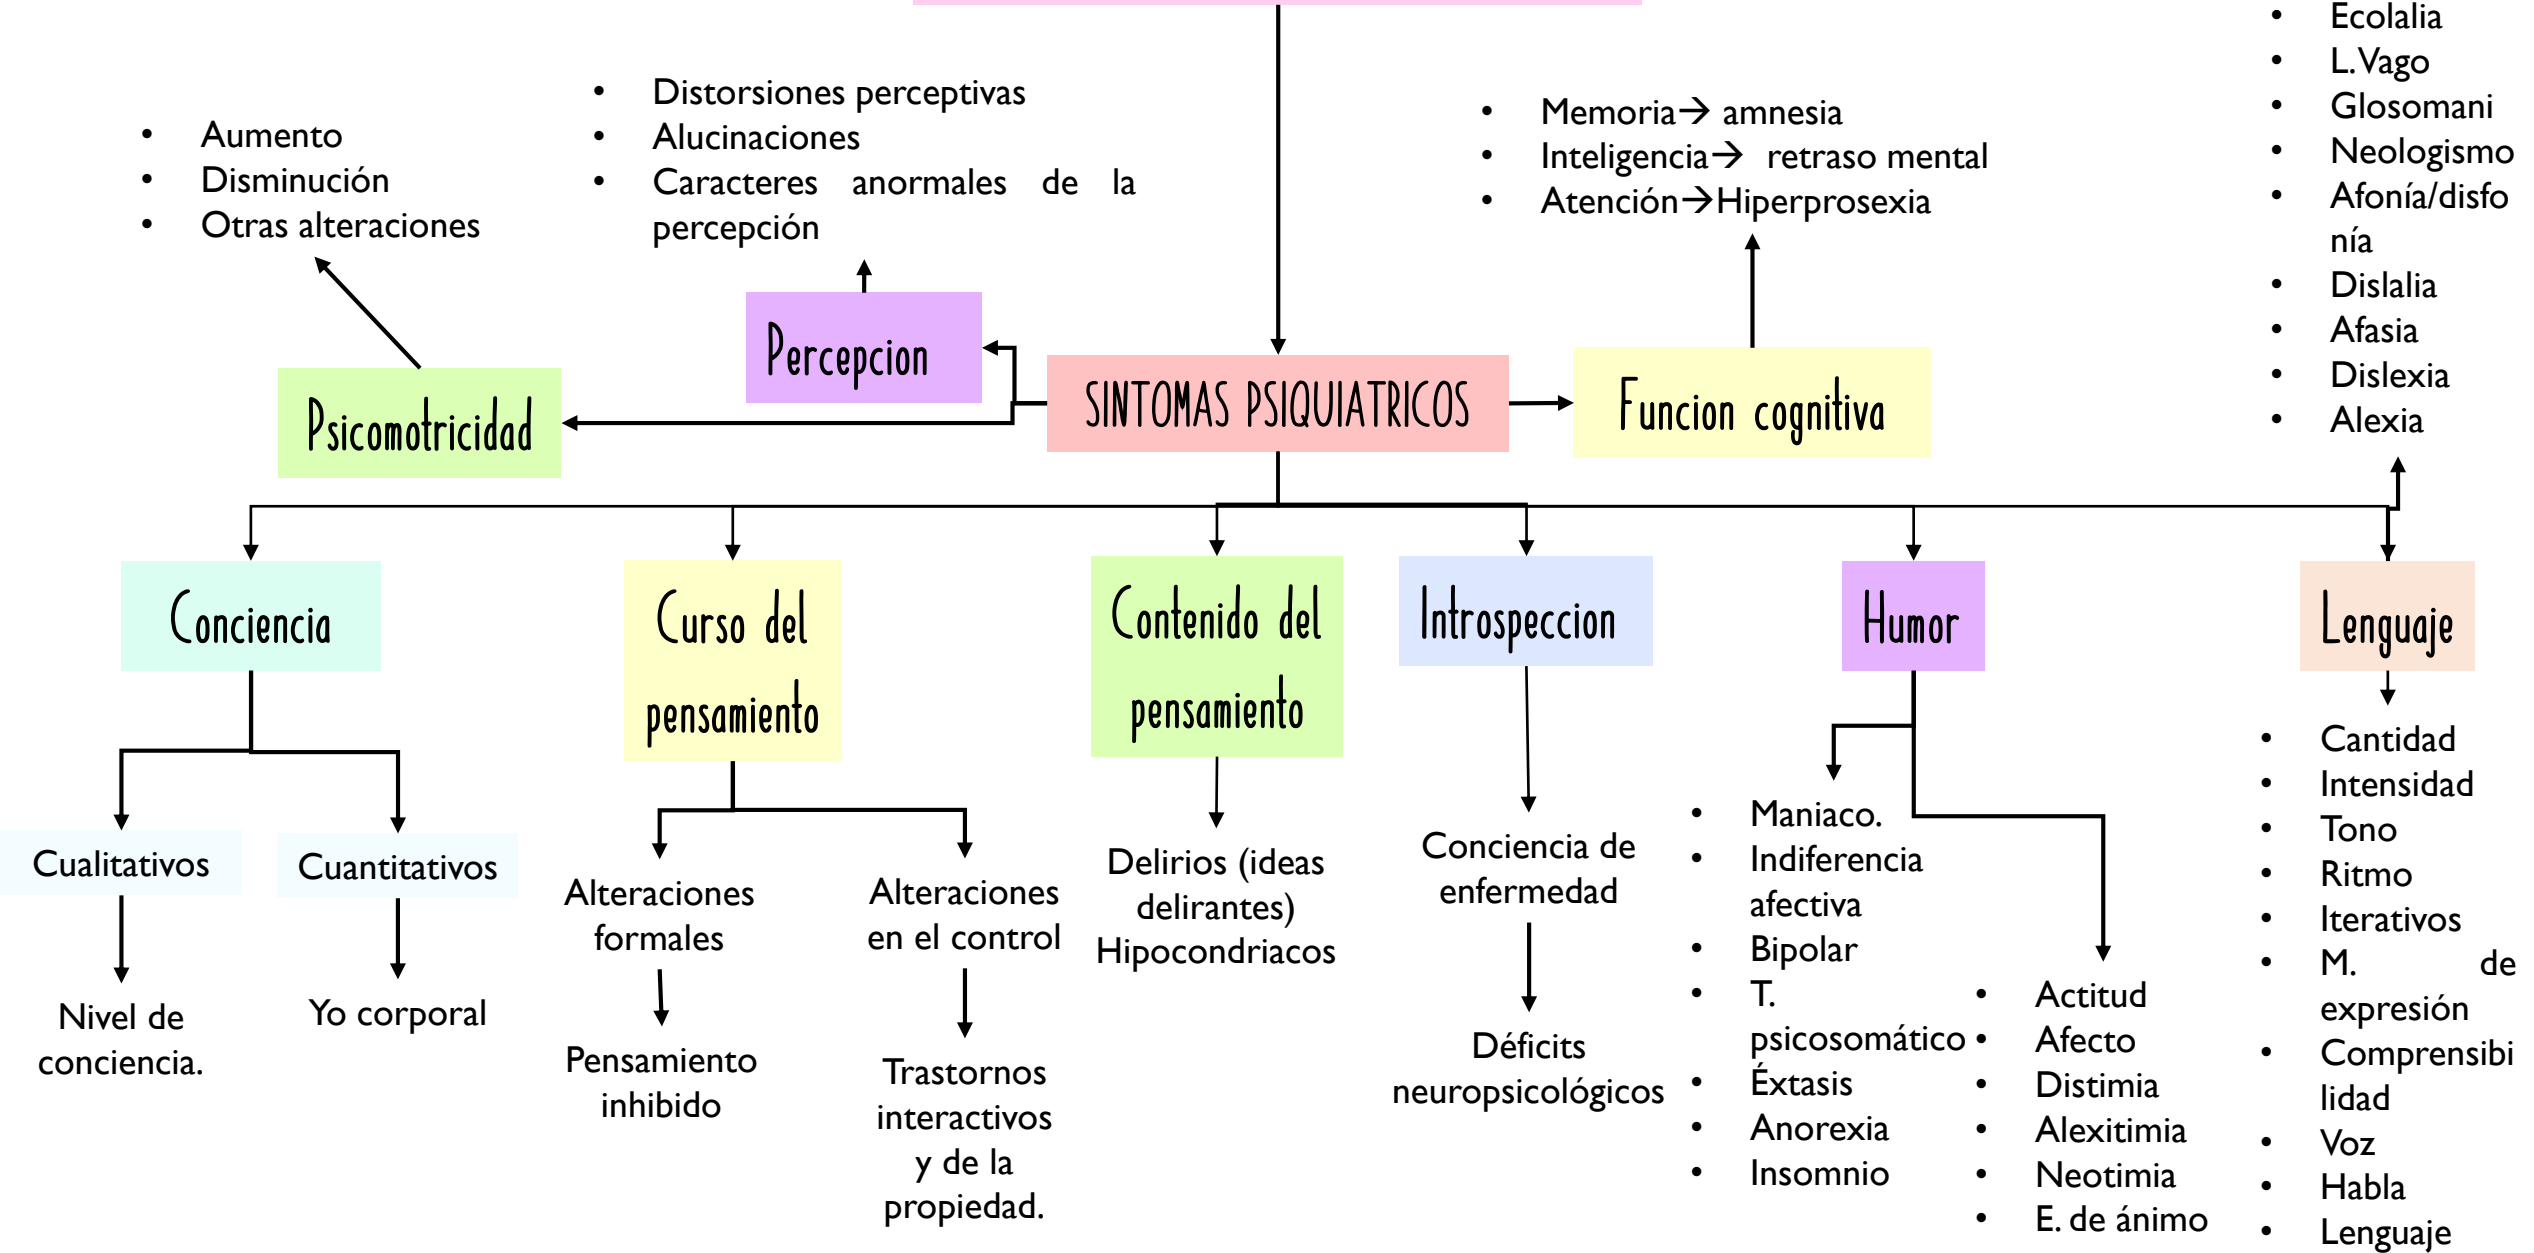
- Ecolalia
- L.Vago
- Glosomani
- Neologismo
- Afonía/disfonía
- Dislalia
- Afasia
- Dislexia
- Alexia

- Aumento
- Disminución
- Otras alteraciones

- Distorsiones perceptivas
- Alucinaciones
- Caracteres anormales de la percepción

- Memoria→ amnesia
- Inteligencia→ retraso mental
- Atención→Hiperprosexia

Percepcion

Psicomotricidad

SINTOMAS PSIQUIATRICOS

Funcion cognitiva

Conciencia

Curso del pensamiento

Contenido del pensamiento

Introspeccion

Humor

Lenguaje

Cualitativos

Cuantitativos

Nivel de conciencia.

Yo corporal

Alteraciones formales

Pensamiento inhibido

Alteraciones en el control

Trastornos interactivos y de la propiedad.

Delirios (ideas delirantes) Hipocondriacos

Conciencia de enfermedad

Déficits neuropsicológicos

- Maniaco.
- Indiferencia afectiva
- Bipolar
- T. psicosomático
- Éxtasis
- Anorexia
- Insomnio

- Actitud
- Afecto
- Distimia
- Alexitimia
- Neotimia
- E. de ánimo

- Cantidad
- Intensidad
- Tono
- Ritmo
- Iterativos
- M. de expresión
- Comprensibilidad
- Voz
- Habla
- Lenguaje